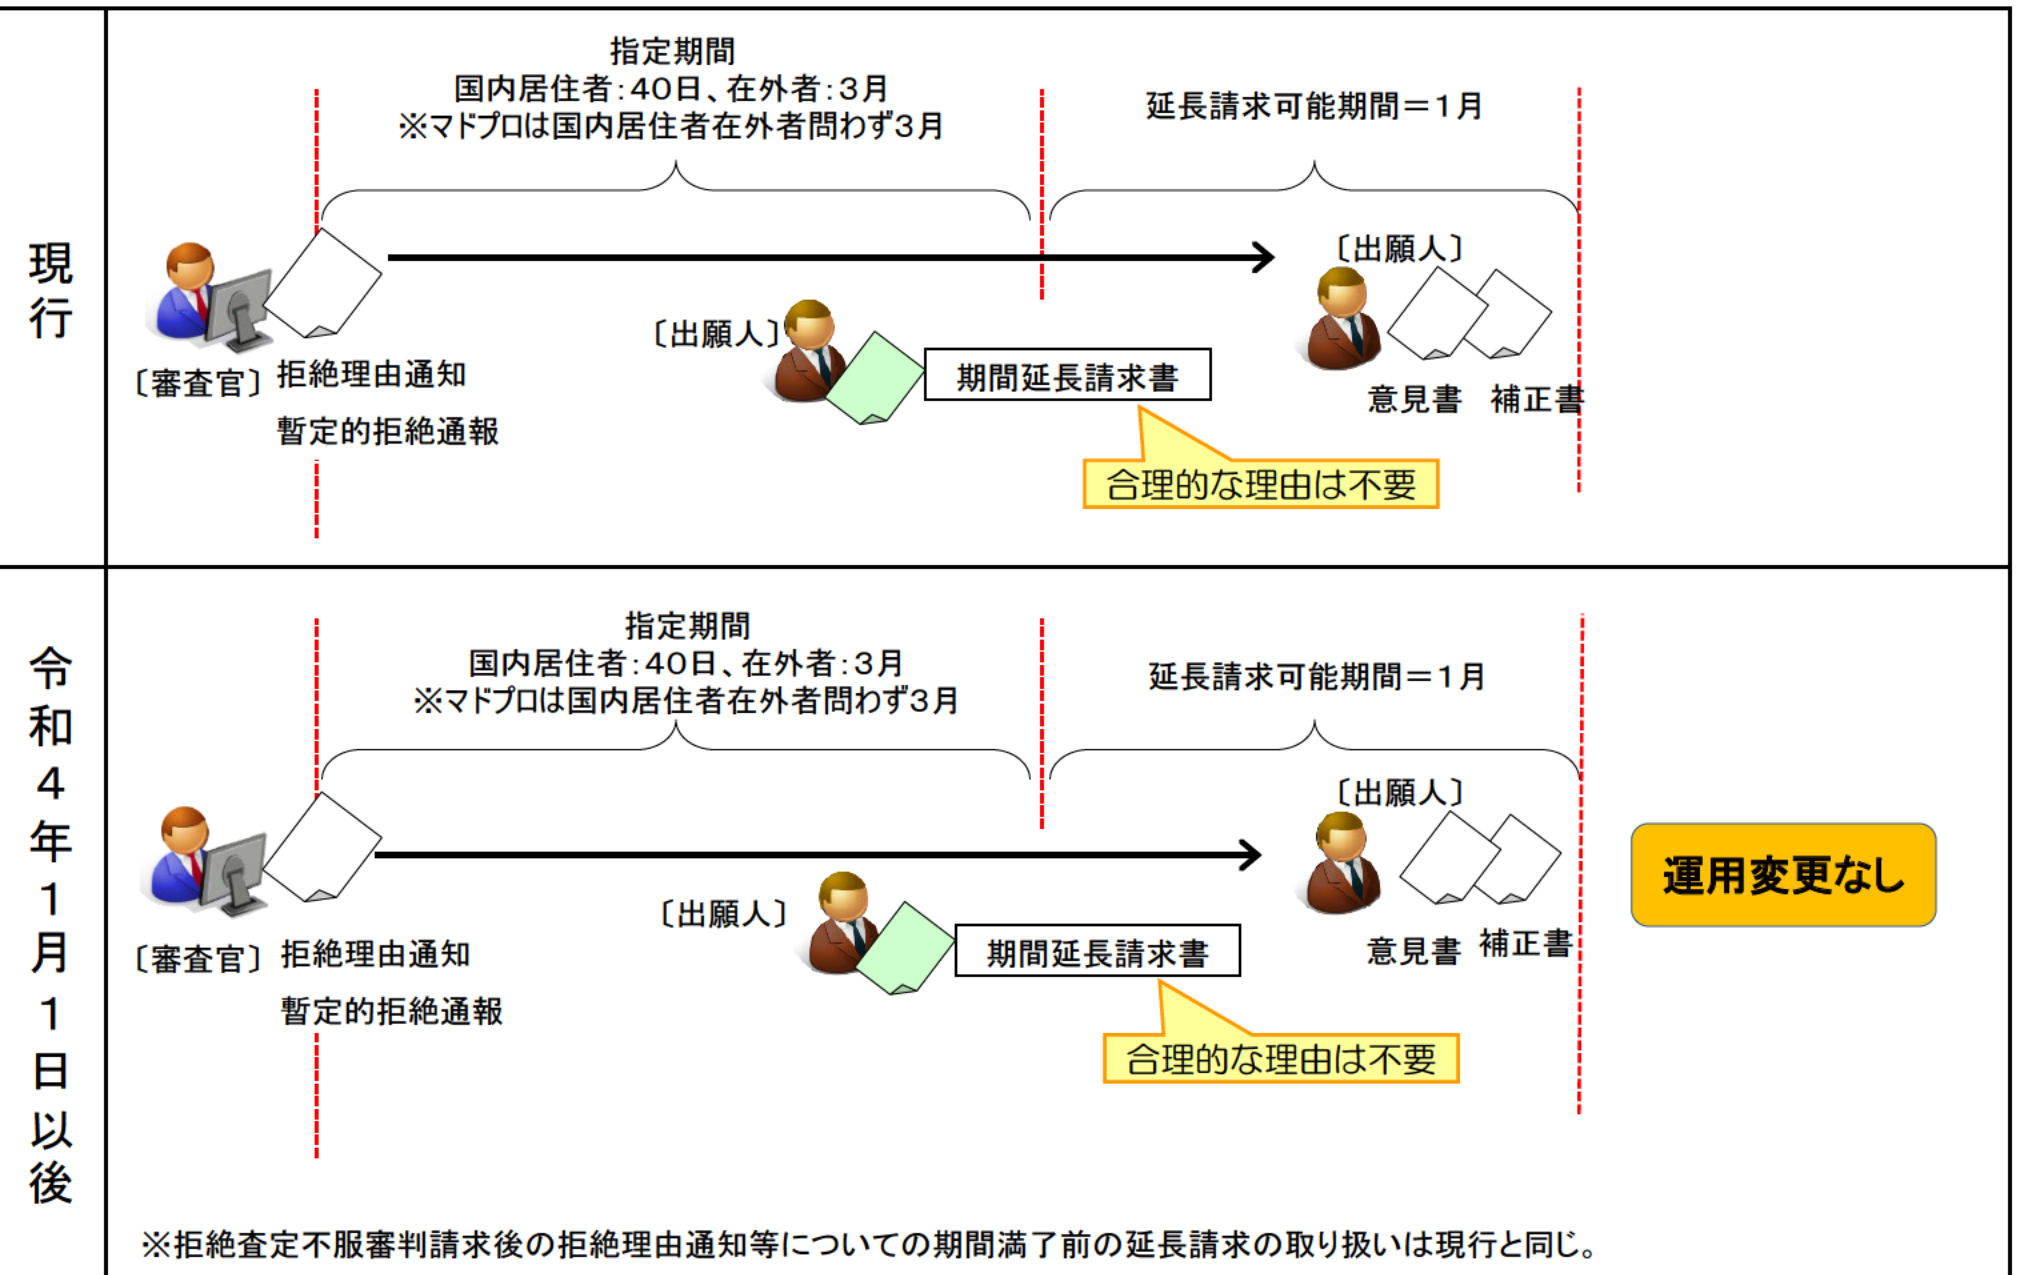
現行

指定期間
国内居住者：40日、在外者：3月
※マドプロは国内居住者在外者問わず3月

延長請求可能期間＝1月

〔出願人〕

〔審査官〕拒絶理由通知
暫定的拒絶通報

〔出願人〕

期間延長請求書

意見書　補正書

合理的な理由は不要

令和4年1月1日以後

指定期間
国内居住者：40日、在外者：3月
※マドプロは国内居住者在外者問わず3月

延長請求可能期間＝1月

〔出願人〕

運用変更なし

〔審査官〕拒絶理由通知
暫定的拒絶通報

〔出願人〕

期間延長請求書

意見書　補正書

合理的な理由は不要

※拒絶査定不服審判請求後の拒絶理由通知等についての期間満了前の延長請求の取り扱いは現行と同じ。